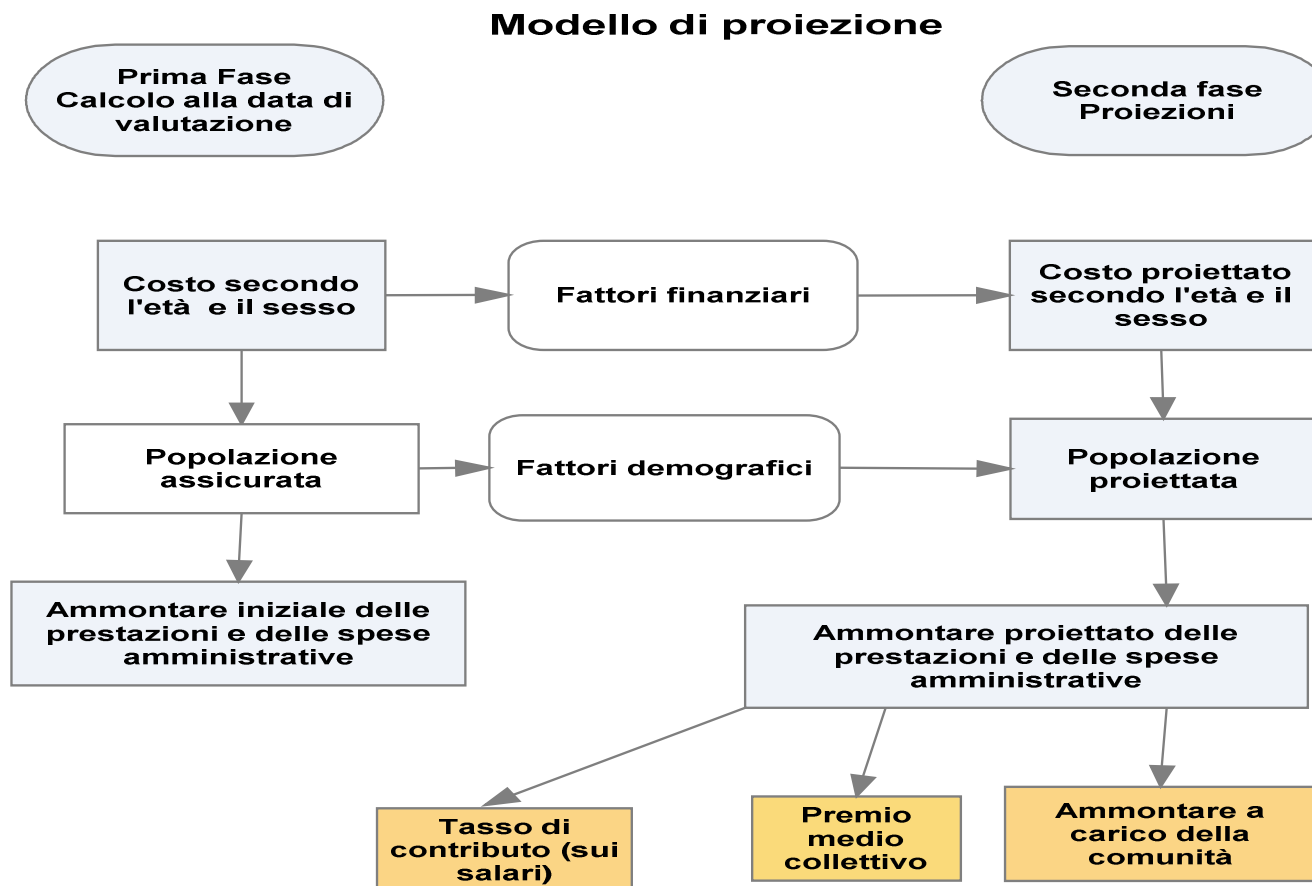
Modello di proiezione

Prima Fase
Calcolo alla data di valutazione

Seconda fase
Proiezioni

Costo secondo l'età e il sesso

Fattori finanziari

Costo proiettato secondo l'età e il sesso

Popolazione assicurata

Fattori demografici

Popolazione proiettata

Ammontare iniziale delle prestazioni e delle spese amministrative

Ammontare proiettato delle prestazioni e delle spese amministrative

Tasso di contributo (sui salari)

Premio medio collettivo

Ammontare a carico della comunità